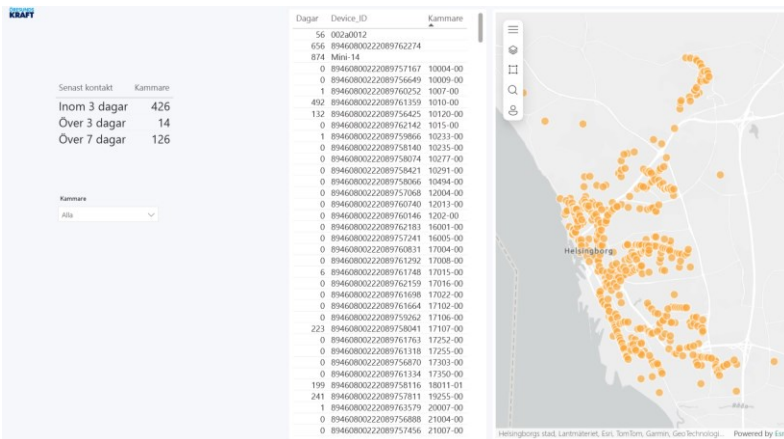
Öresunds KRAFT

| Senast kontakt | Kammare |
|---|---|
| Inom 3 dagar | 426 |
| Över 3 dagar | 14 |
| Över 7 dagar | 126 |

Kammare
Alla

| Dagar | Device_ID | Kammare |
|---|---|---|
| 56 | 002a0012 | |
| 656 | 89460800222089762274 | |
| 874 | Mini-14 | |
| 0 | 89460800222089757167 | 10004-00 |
| 0 | 89460800222089756649 | 10009-00 |
| 1 | 89460800222089760252 | 1007-00 |
| 492 | 89460800222089761359 | 1010-00 |
| 132 | 89460800222089756425 | 10120-00 |
| 0 | 89460800222089762142 | 1015-00 |
| 1 | 89460800222089759866 | 10233-00 |
| 0 | 89460800222089758140 | 10235-00 |
| 0 | 89460800222089758074 | 10277-00 |
| 0 | 89460800222089758421 | 10291-00 |
| 0 | 89460800222089758066 | 10494-00 |
| 0 | 89460800222089757068 | 12004-00 |
| 0 | 89460800222089760740 | 12013-00 |
| 0 | 89460800222089760146 | 1202-00 |
| 0 | 89460800222089762183 | 16001-00 |
| 0 | 89460800222089757241 | 16005-00 |
| 0 | 89460800222089760831 | 17004-00 |
| 0 | 89460800222089761292 | 17008-00 |
| 6 | 89460800222089761748 | 17015-00 |
| 0 | 89460800222089762159 | 17016-00 |
| 0 | 89460800222089761698 | 17022-00 |
| 0 | 89460800222089761664 | 17102-00 |
| 0 | 89460800222089759262 | 17106-00 |
| 223 | 89460800222089758041 | 17107-00 |
| 0 | 89460800222089761763 | 17252-00 |
| 0 | 89460800222089761318 | 17255-00 |
| 0 | 89460800222089756870 | 17303-00 |
| 0 | 89460800222089761334 | 17350-00 |
| 199 | 89460800222089758116 | 18011-01 |
| 241 | 89460800222089757811 | 19255-00 |
| 1 | 89460800222089763579 | 20007-00 |
| 0 | 89460800222089756888 | 21004-00 |
| 0 | 89460800222089757456 | 21007-00 |

Helsingborg

Helsingborgs stad, Lantmäteriet, Esri, TomTom, Garmin, GeoTechnologi... Powered by Esri